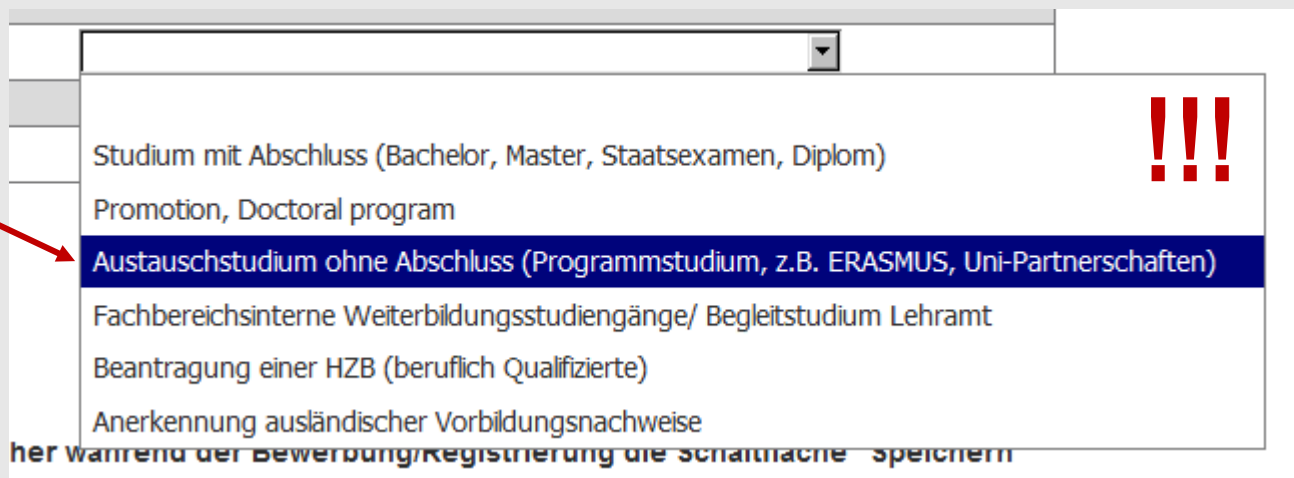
!!!

Studium mit Abschluss (Bachelor, Master, Staatsexamen, Diplom)

Promotion, Doctoral program

Austauschstudium ohne Abschluss (Programmstudium, z.B. ERASMUS, Uni-Partnerschaften)

Fachbereichsinterne Weiterbildungsstudiengänge/ Begleitstudium Lehramt

Beantragung einer HZB (beruflich Qualifizierte)

Anerkennung ausländischer Vorbildungsnachweise

her während der Bewerbung/Registrierung die Schaltfläche "Speichern